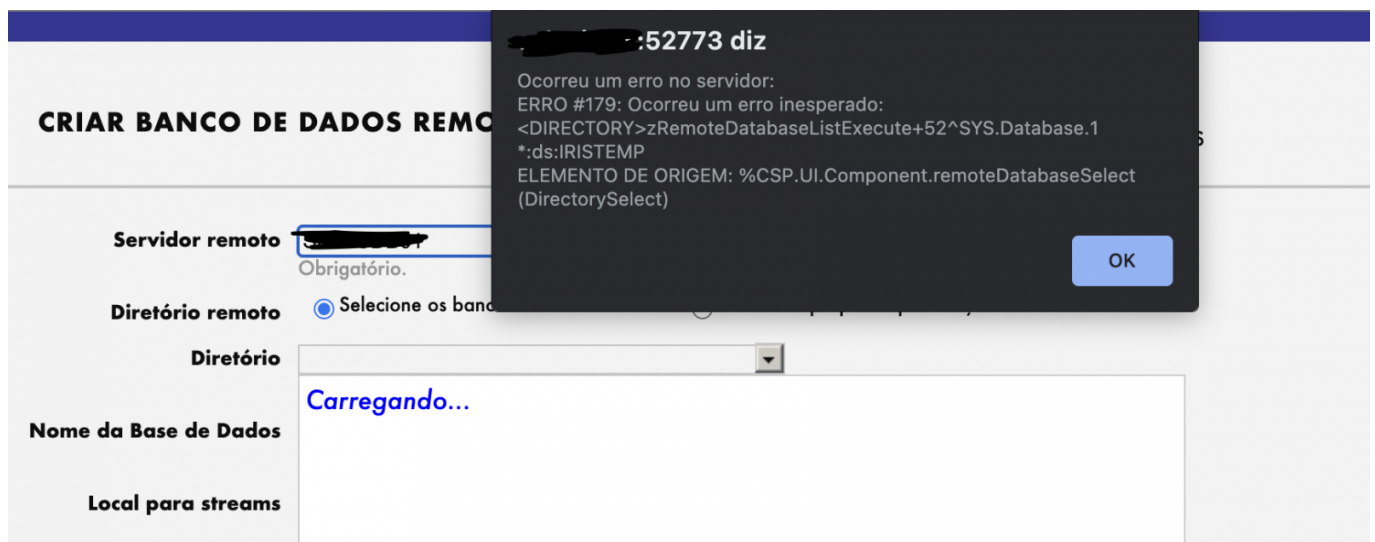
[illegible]:52773 diz

Ocorreu um erro no servidor:
ERRO #179: Ocorreu um erro inesperado:
<DIRECTORY>zRemoteDatabaseListExecute+52^SYS.Database.1
*:ds:IRISTEMP
ELEMENTO DE ORIGEM: %CSP.UI.Component.remoteDatabaseSelect (DirectorySelect)

OK

CRIAR BANCO DE DADOS REMO

Servidor remoto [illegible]
Obrigatório.

Diretório remoto Selecione os banc

Diretório

Carregando...

Nome da Base de Dados

Local para streams